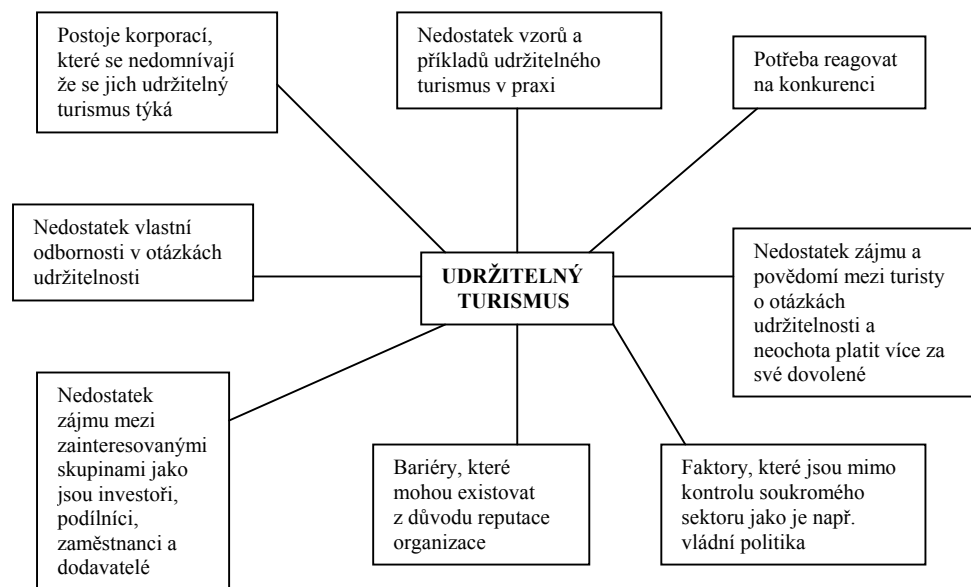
Postoje korporací, které se nedomnívají že se jich udržitelný turismus týká

Nedostatek vzorů a příkladů udržitelného turismus v praxi

Potřeba reagovat na konkurenci

Nedostatek vlastní odbornosti v otázkách udržitelnosti

UDRŽITELNÝ TURISMUS

Nedostatek zájmu a povědomí mezi turisty o otázkách udržitelnosti a neochota platit více za své dovolené

Nedostatek zájmu mezi zainteresovanými skupinami jako jsou investoři, podílníci, zaměstnanci a dodavatelé

Bariéry, které mohou existovat z důvodu reputace organizace

Faktory, které jsou mimo kontrolu soukromého sektoru jako je např. vládní politika